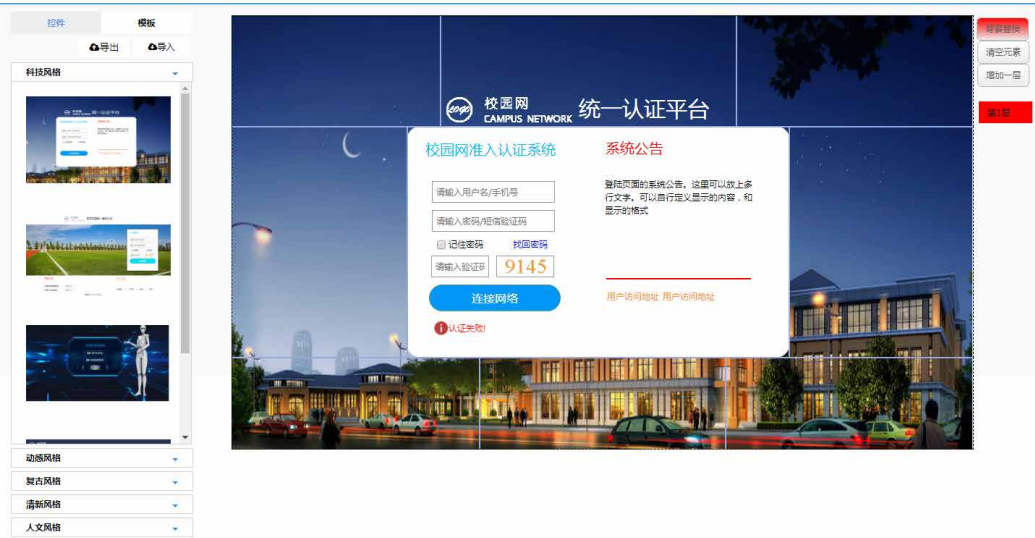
控件 模板

导出 导入

科技风格

动感风格

复古风格

清新风格

人文风格

logo 校园网 CAMPUS NETWORK 统一认证平台

校园网准入认证系统

请输入用户名/手机号

请输入密码/短信验证码

记住密码 找回密码

请输入验证码 9145

连接网络

认证失败!

系统公告

登陆页面的系统公告，这里可以放上多行文字，可以自行定义显示的内容，和显示的格式

用户访问地址 用户访问地址

背景替换

清空元素

增加一层

第1层